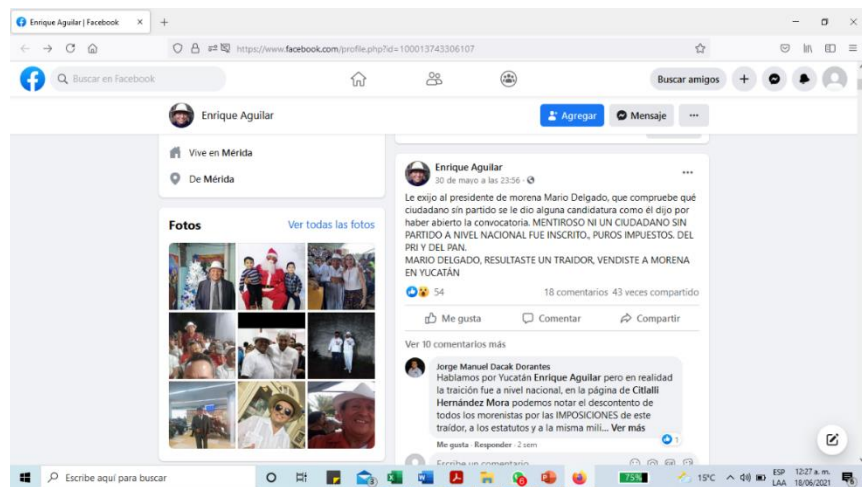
Enrique Aguilar | Facebook

https://www.facebook.com/profile.php?id=100013743306107

Buscar en Facebook

Buscar amigos

Enrique Aguilar

Agregar

Mensaje

Vive en Mérida

De Mérida

Fotos

Ver todas las fotos

Enrique Aguilar
30 de mayo a las 23:56

Le exijo al presidente de morena Mario Delgado, que compruebe qué ciudadano sin partido se le dio alguna candidatura como él dijo por haber abierto la convocatoria. MENTIROSO NI UN CIUDADANO SIN PARTIDO A NIVEL NACIONAL FUE INSCRITO., PUROS IMPUESTOS. DEL PRI Y DEL PAN.
MARIO DELGADO, RESULTASTE UN TRAIDOR, VENDISTE A MORENA EN YUCATÁN

54

18 comentarios 43 veces compartido

Me gusta

Comentar

Compartir

Ver 10 comentarios más

Jorge Manuel Dacak Dorantes
Hablamos por Yucatán Enrique Aguilar pero en realidad la traición fue a nivel nacional, en la página de Citlalli Hernández Mora podemos notar el descontento de todos los morenistas por las IMPOSICIONES de este traidor, a los estatutos y a la misma mili... Ver más

Me gusta · Responder · 2 sem

1

Escribe un comentario...

Escribe aquí para buscar

75%

15°C

ESP LAA

12:27 a. m. 18/06/2021